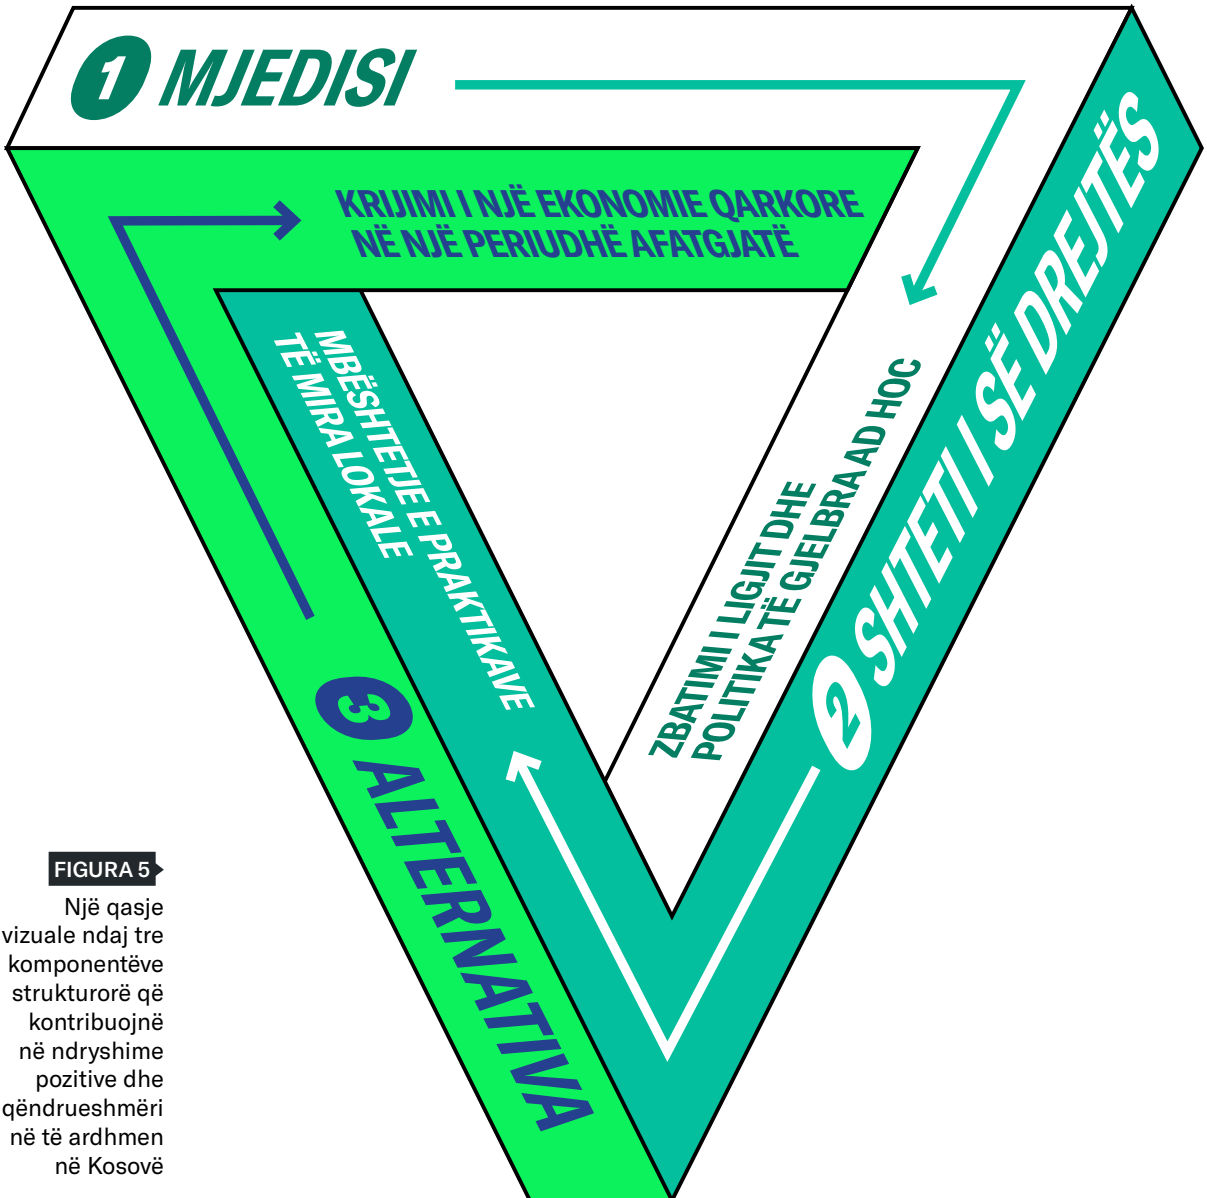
1 MJEDISI

KRIJIMI I NJË EKONOMIE QARKORE NË NJË PERIUDHË AFATGJATË

2 SHTETI I SË DREJTËS

ZBATIMI I LIGJIT DHE POLITIKA TË GJELBRA AD HOC

3 ALTERNATIVA

MBËSHTETJE E PRAKTIKAVE TË MIRA LOKALE

FIGURA 5

Një qasje vizuale ndaj tre komponentëve strukturorë që kontribuojnë në ndryshime pozitive dhe qëndrueshmëri në të ardhmen në Kosovë